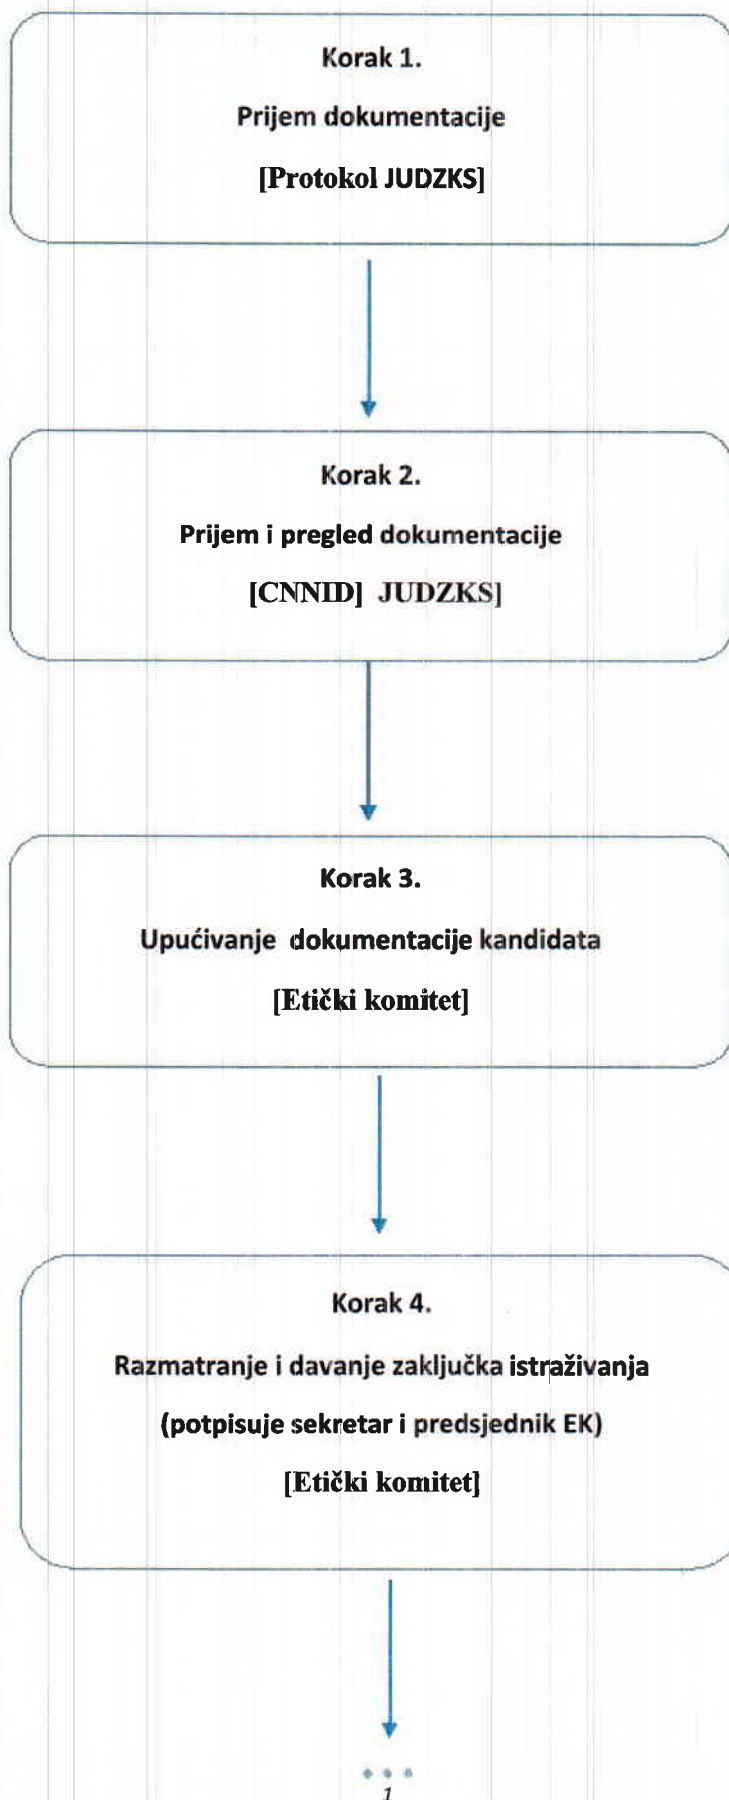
Korak 1.

Prijem dokumentacije

[Protokol JUDZKS]

Korak 2.

Prijem i pregled dokumentacije

[CNNID] JUDZKS]

Korak 3.

Upućivanje dokumentacije kandidata

[Etički komitet]

Korak 4.

Razmatranje i davanje zaključka istraživanja

(potpisuje sekretar i predsjednik EK)

[Etički komitet]

1